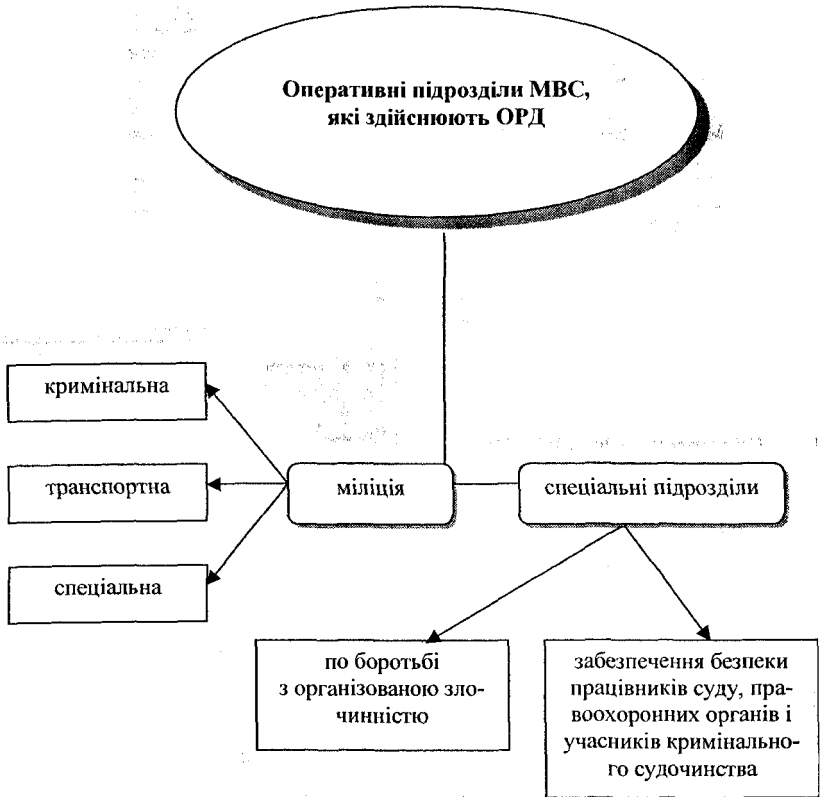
Оперативні підрозділи МВС, які здійснюють ОРД

кримінальна

транспортна

спеціальна

міліція

спеціальні підрозділи

по боротьбі з організованою злочинністю

забезпечення безпеки працівників суду, правоохоронних органів і учасників кримінального судочинства